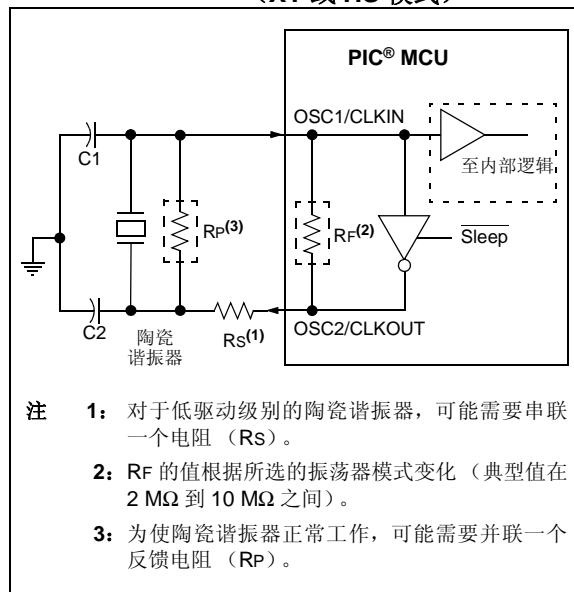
（XT 或 HS 模式）

PIC® MCU

OSC1/CLKIN

C1

至内部逻辑

RP(3)

RF(2)

$\overline{\text{Sleep}}$

C2

陶瓷谐振器

RS(1)

OSC2/CLKOUT

注 1：对于低驱动级别的陶瓷谐振器，可能需要串联一个电阻 （RS）。

2：RF 的值根据所选的振荡器模式变化 （典型值在 2 MΩ 到 10 MΩ 之间）。

3：为使陶瓷谐振器正常工作，可能需要并联一个反馈电阻 （RP）。